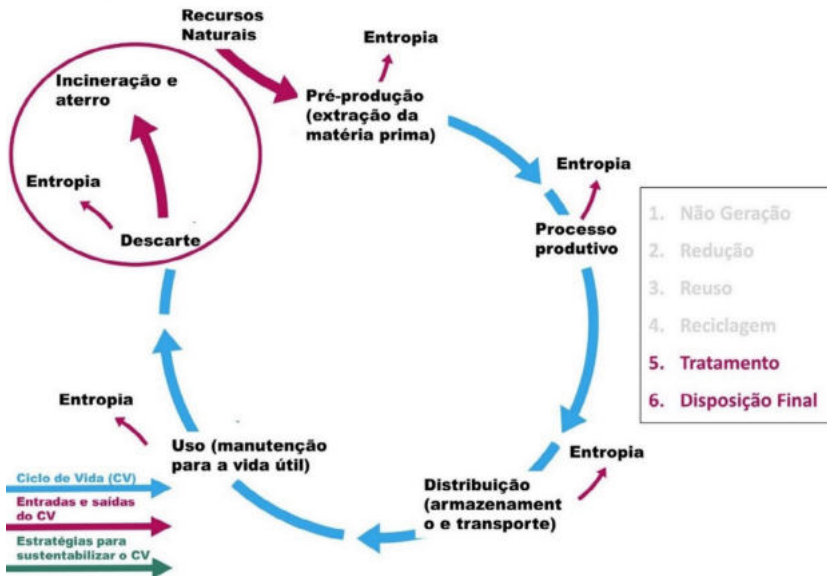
Recursos Naturais

Entropia

Incineração e aterro

Pré-produção (extração da matéria prima)

Entropia

Entropia

Descarte

Processo produtivo

1. Não Geração
2. Redução
3. Reuso
4. Reciclagem
5. Tratamento
6. Disposição Final

Entropia

Uso (manutenção para a vida útil)

Entropia

Ciclo de Vida (CV)

Entradas e saídas do CV

Estratégias para sustentabilizar o CV

Distribuição (armazenamento e transporte)